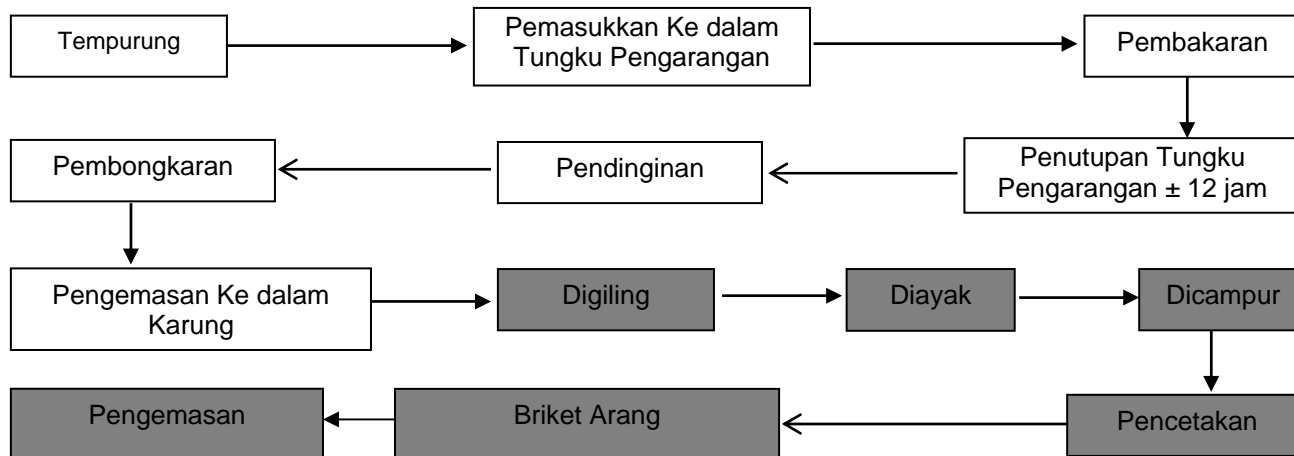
Tempurung

Pemasukkan Ke dalam Tungku Pengarangan

Pembakaran

Penutupan Tungku Pengarangan ± 12 jam

Pendinginan

Pembongkaran

Pengemasan Ke dalam Karung

Digiling

Diayak

Dicampur

Pencetakan

Briket Arang

Pengemasan